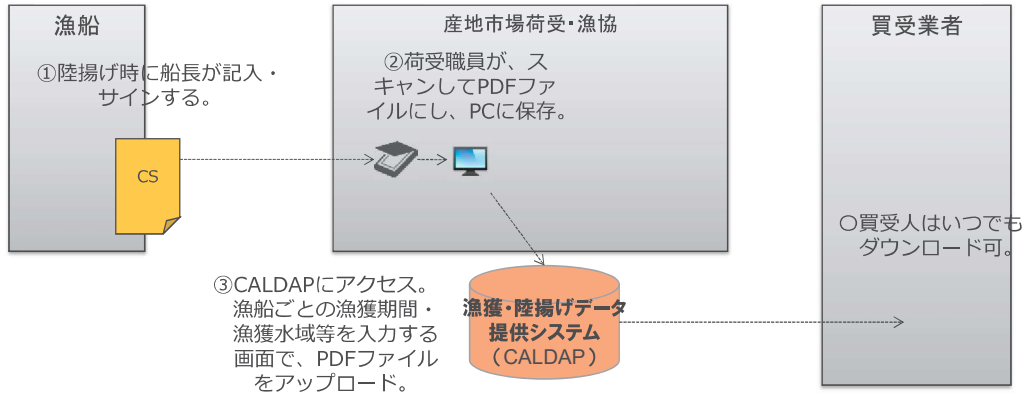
漁船

①陸揚げ時に船長が記入・サインする。

CS

産地市場荷受・漁協

②荷受職員が、スキャンしてPDFファイルにし、PCに保存。

買受業者

○買受人はいつでもダウンロード可。

③CALDAPにアクセス。漁船ごとの漁獲期間・漁獲水域等を入力する画面で、PDFファイルをアップロード。

漁獲・陸揚げデータ提供システム（CALDAP）